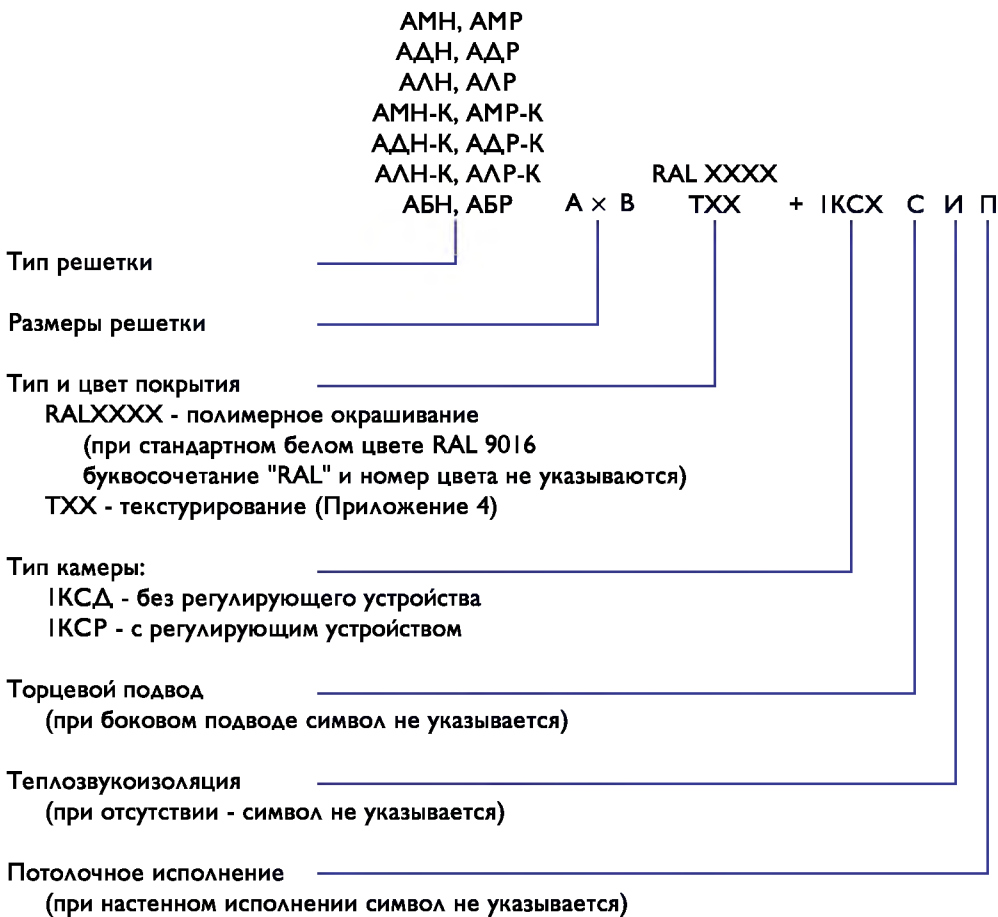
АМН, АМР
АДН, АДР
АЛН, АЛР
АМН-К, АМР-К
АДН-К, АДР-К
АЛН-К, АЛР-К
АБН, АБР

A × B

RAL XXXX
TXX

+ 1КСХ С И П

Тип решетки

Размеры решетки

Тип и цвет покрытия
RALXXXX - полимерное окрашивание
(при стандартном белом цвете RAL 9016
буквосочетание "RAL" и номер цвета не указываются)
ТХХ - текстурирование (Приложение 4)

Тип камеры:
1КСД - без регулирующего устройства
1КСР - с регулирующим устройством

Торцевой подвод
(при боковом подводе символ не указывается)

Теплозвукоизоляция
(при отсутствии - символ не указывается)

Потолочное исполнение
(при настенном исполнении символ не указывается)